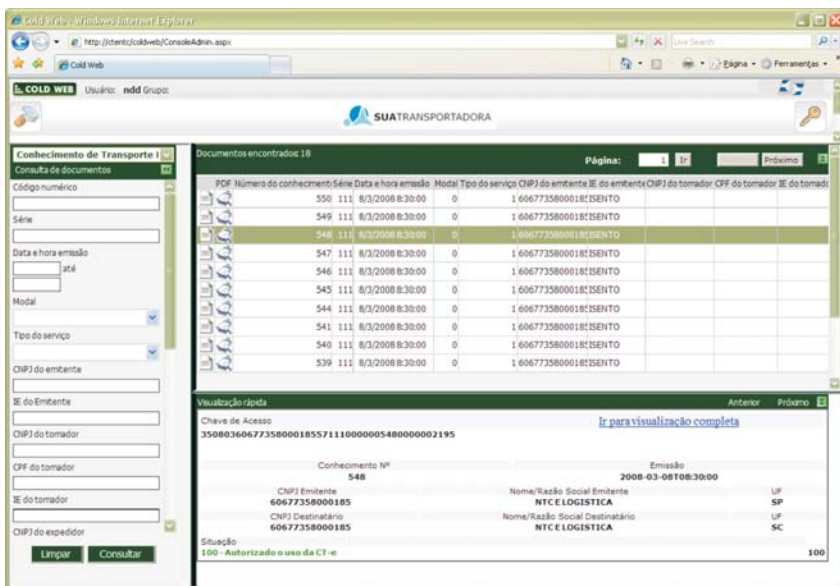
Cold Web - Windows Internet Explorer

http://ctentc/coldweb/ConsoleAdmin.aspx

Live Search

Cold Web

Página ▾ Ferramentas ▾

COLD WEB Usuário: ndd Grupo:

SUATRANSPORTADORA

Conhecimento de Transporte I

Consulta de documentos

Código numérico

Série

Data e hora emissão

até

Modal

Tipo do serviço

CNPJ do emitente

IE do Emitente

CNPJ do tomador

CPF do tomador

IE do tomador

CNPJ do expedidor

Limpar Consultar

Documentos encontrados: 18

Página: 1 Ir Próximo

| PDF | Número do conhecimento | Série | Data e hora emissão | Modal | Tipo do serviço | CNPJ do emitente | IE do emitente | CNPJ do tomador | CPF do tomador | IE do tomador |
|---|---|---|---|---|---|---|---|---|---|---|
| | 550 | 111 | 8/3/2008 8:30:00 | 0 | 1 | 6067735800018 | ISENTO | | | |
| | 549 | 111 | 8/3/2008 8:30:00 | 0 | 1 | 6067735800018 | ISENTO | | | |
| | 548 | 111 | 8/3/2008 8:30:00 | 0 | 1 | 6067735800018 | ISENTO | | | |
| | 547 | 111 | 8/3/2008 8:30:00 | 0 | 1 | 6067735800018 | ISENTO | | | |
| | 546 | 111 | 8/3/2008 8:30:00 | 0 | 1 | 6067735800018 | ISENTO | | | |
| | 545 | 111 | 8/3/2008 8:30:00 | 0 | 1 | 6067735800018 | ISENTO | | | |
| | 544 | 111 | 8/3/2008 8:30:00 | 0 | 1 | 6067735800018 | ISENTO | | | |
| | 541 | 111 | 8/3/2008 8:30:00 | 0 | 1 | 6067735800018 | ISENTO | | | |
| | 540 | 111 | 8/3/2008 8:30:00 | 0 | 1 | 6067735800018 | ISENTO | | | |
| | 539 | 111 | 8/3/2008 8:30:00 | 0 | 1 | 6067735800018 | ISENTO | | | |

Visualização rápida Anterior Próximo

Chave de Acesso
35080360677358000185571110000054800000002195

Ir para visualização completa

Conhecimento Nº
548

Emissão
2008-03-08T08:30:00

CNPJ Emitente
60677358000185

Nome/Razão Social Emitente
NTC E LOGISTICA

UF
SP

CNPJ Destinatário
60677358000185

Nome/Razão Social Destinatário
NTC E LOGISTICA

UF
SC

Situação
100 - Autorizado o uso da CT-e

100